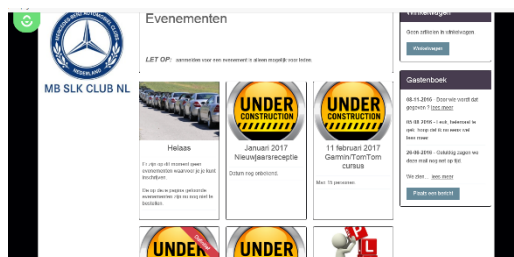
MERCEDES-BENZ SLK OWNERS CLUB NEDERLAND

MB SLK CLUB NL

Evenementen

LET OP: aanmelden voor een evenement is alleen mogelijk voor leden.

Helaas

Er zijn op dit moment geen evenementen waarvoor je je kunt inschrijven.

Op de deze pagina getoonde evenementen zijn nu nog niet te boeken.

UNDER CONSTRUCTION

Januari 2017 Nieuwjaarsreceptie

Datum nog onbekend.

UNDER CONSTRUCTION

11 februari 2017 Garmin/TomTom cursus

Max 15 personen

UNDER

UNDER

L

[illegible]

Geen artikelen in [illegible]

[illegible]

Gastenboek

08-11-2016 - Door wie wordt dat gegeven ? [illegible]

05-08-2016 - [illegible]

20-06-2016 - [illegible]

Wie deed... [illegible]

Plaats een bericht